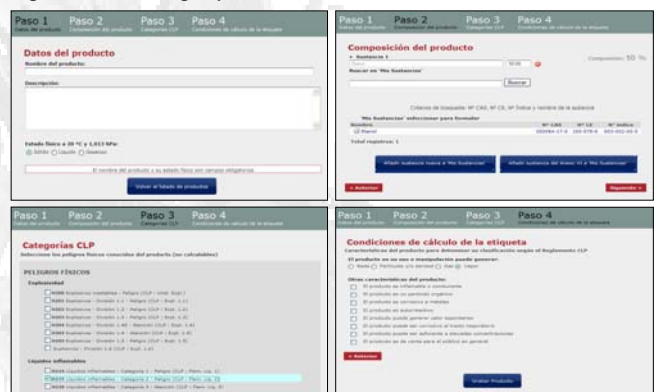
Paso 1 Datos del producto
Paso 2 Composición del producto
Paso 3 Categorías CLP
Paso 4 Condiciones de cálculo de la etiqueta

Datos del producto

Nombre del producto:

Descripción:

Estado físico a 20 ºC y 1,013 hPa:
Sólido Líquido Gaseoso

El nombre del producto y su estado físico son campos obligatorios

Volver al listado de productos

Paso 1 Datos del producto
Paso 2 Composición del producto
Paso 3 Categorías CLP
Paso 4 Condiciones de cálculo de la etiqueta

Composición del producto

Sustancia 1
Composición: 50 %

Buscar en 'Mis Sustancias'

Buscar

Criterios de búsqueda: Nº CAS, Nº CE, Nº Índice y nombre de la sustancia

'Mis Sustancias' seleccionar para formular

| Nombre | Nº CAS | Nº CE | Nº índice |
|---|---|---|---|
| Etanol | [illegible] | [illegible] | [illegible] |

Total registros: 1

Añadir sustancia nueva a 'Mis Sustancias'
Añadir sustancia del Anexo VI a 'Mis Sustancias'

« Anterior
Siguiente »

Paso 1 Datos del producto
Paso 2 Composición del producto
Paso 3 Categorías CLP
Paso 4 Condiciones de cálculo de la etiqueta

Categorías CLP

Seleccione los peligros físicos conocidos del producto (no calculables)

PELIGROS FÍSICOS

Explosividad
H200 Explosivos inestables - Peligro (CLP : Unst. Expl.)
H201 Explosivos - División 1.1 - Peligro (CLP : Expl. 1.1)
H202 Explosivos - División 1.2 - Peligro (CLP : Expl. 1.2)
H203 Explosivos - División 1.3 - Peligro (CLP : Expl. 1.3)
H204 Explosivos - División 1.4 - Atención (CLP : Expl. 1.4)
H205 Explosivos - División 1.5 - Peligro (CLP : Expl. 1.5)
Explosivo - División 1.6 (CLP : Expl. 1.6)

Líquidos inflamables
H224 Líquido inflamable - Categoría 1 - Peligro (CLP : Flam. Liq. 1)
H225 Líquido inflamable - Categoría 2 - Peligro (CLP : Flam. Liq. 2)
H226 Líquido inflamable - Categoría 3 - Atención (CLP : Flam. Liq. 3)

Paso 1 Datos del producto
Paso 2 Composición del producto
Paso 3 Categorías CLP
Paso 4 Condiciones de cálculo de la etiqueta

Condiciones de cálculo de la etiqueta

Características del producto para determinar su clasificación según el Reglamento CLP

El producto en su uso o manipulación puede generar:
Nada Partículas y/o aerosol Gas Vapor

Otras características del producto:
El producto es inflamable o comburente
El producto es un peróxido orgánico
El producto es corrosivo a metales
El producto es autorreactivo
El producto puede generar calor espontáneo
El producto puede ser corrosivo al tracto respiratorio
El producto puede ser definido a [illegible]
El producto se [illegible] al público en general

« Anterior

Grabar Producto